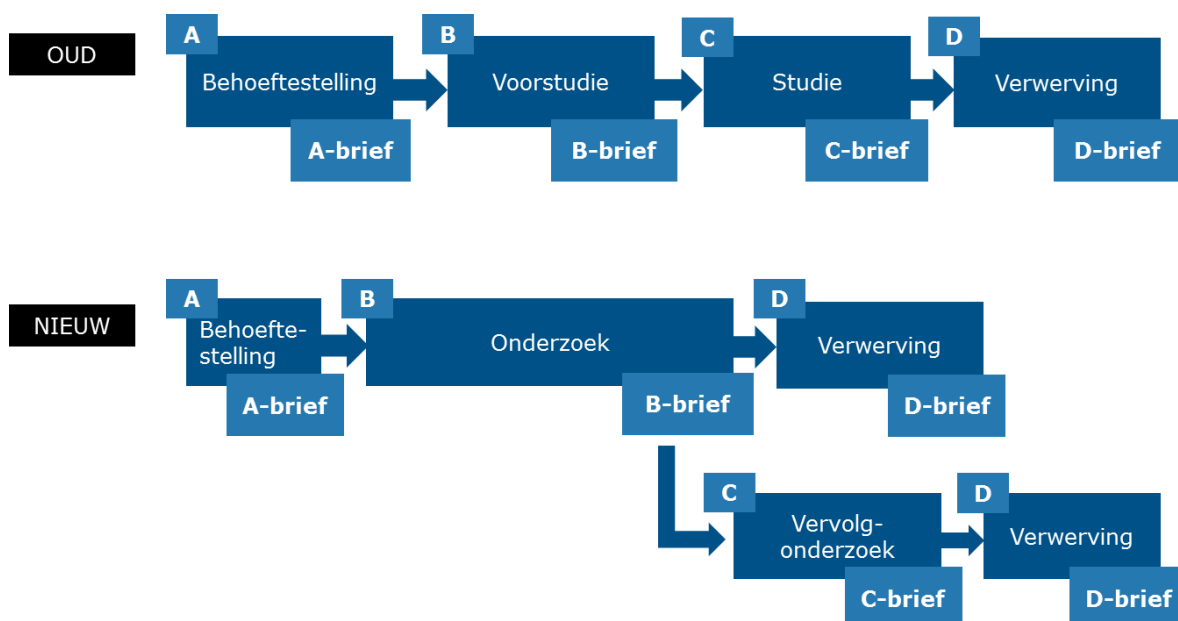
OUD

A
Behoeftestelling
A-brief

B
Voorstudie
B-brief

C
Studie
C-brief

D
Verwerving
D-brief

NIEUW

A
Behoeftestelling
A-brief

B
Onderzoek
B-brief

D
Verwerving
D-brief

C
Vervolgonderzoek
C-brief

D
Verwerving
D-brief